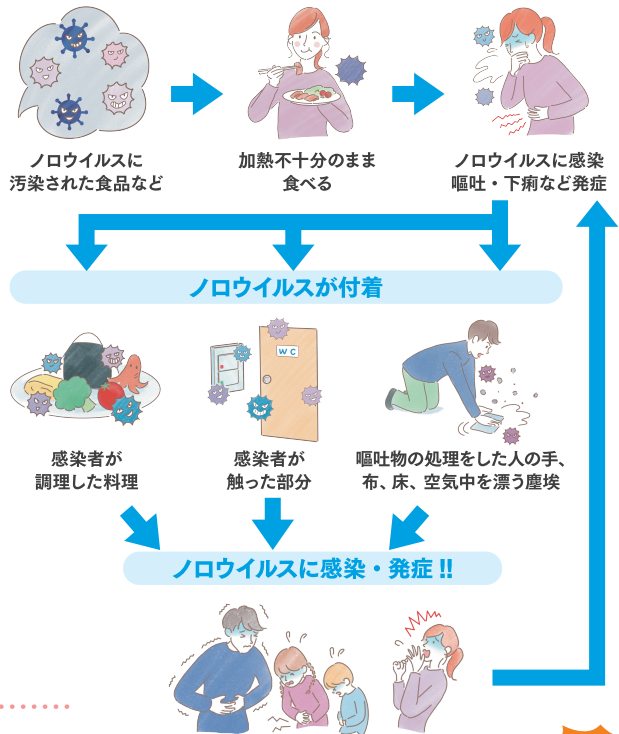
ノロウイルスに
汚染された食品など

加熱不十分のまま
食べる

ノロウイルスに感染
嘔吐・下痢など発症

ノロウイルスが付着

W C

感染者が
調理した料理

感染者が
触った部分

嘔吐物の処理をした人の手、
布、床、空気中を漂う塵埃

ノロウイルスに感染・発症 !!